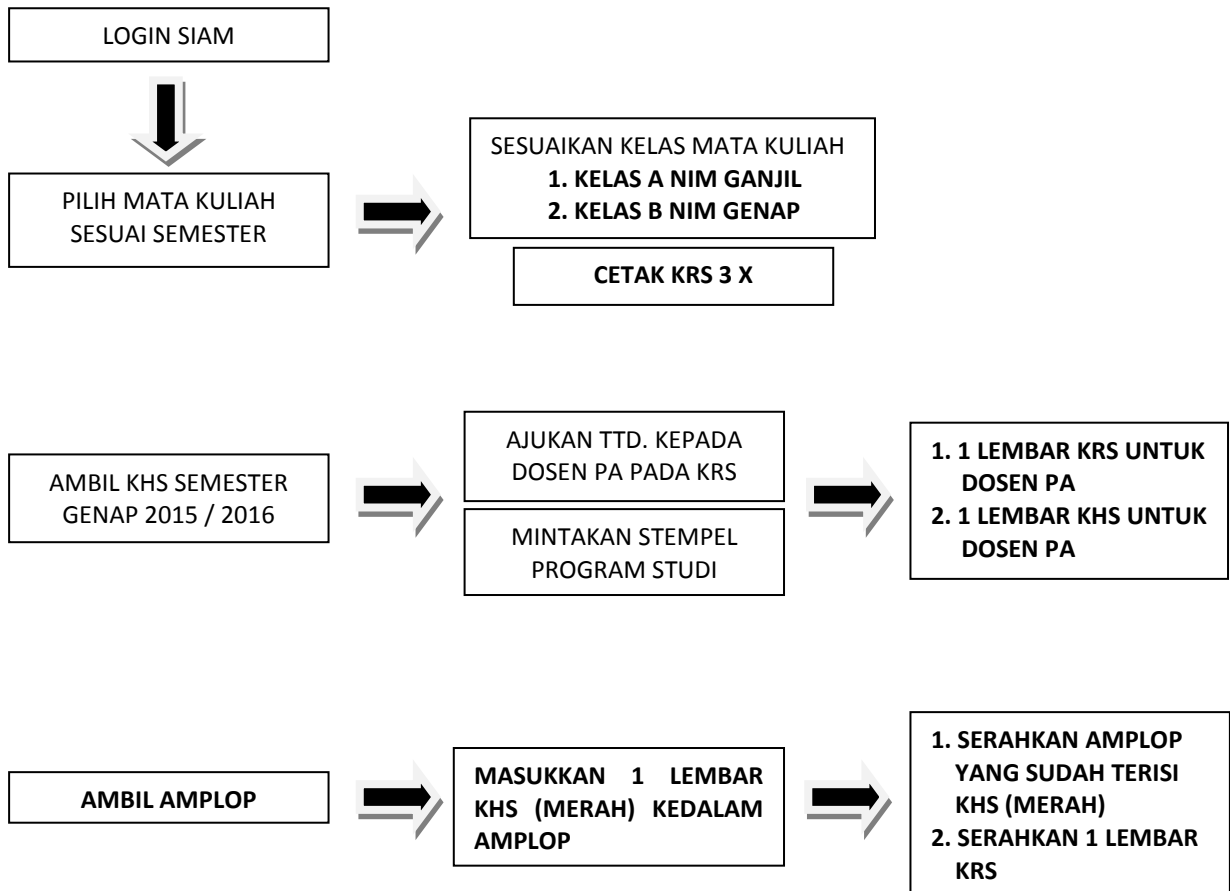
LOGIN SIAM

PILIH MATA KULIAH SESUAI SEMESTER

SESUAIKAN KELAS MATA KULIAH
1. KELAS A NIM GANJIL
2. KELAS B NIM GENAP

CETAK KRS 3 X

AMBIL KHS SEMESTER GENAP 2015 / 2016

AJUKAN TTD. KEPADA DOSEN PA PADA KRS

MINTAKAN STEMPEL PROGRAM STUDI

1. 1 LEMBAR KRS UNTUK DOSEN PA
2. 1 LEMBAR KHS UNTUK DOSEN PA

AMBIL AMPLOP

MASUKKAN 1 LEMBAR KHS (MERAH) KEDALAM AMPLOP

1. SERAHKAN AMPLOP YANG SUDAH TERISI KHS (MERAH)
2. SERAHKAN 1 LEMBAR KRS